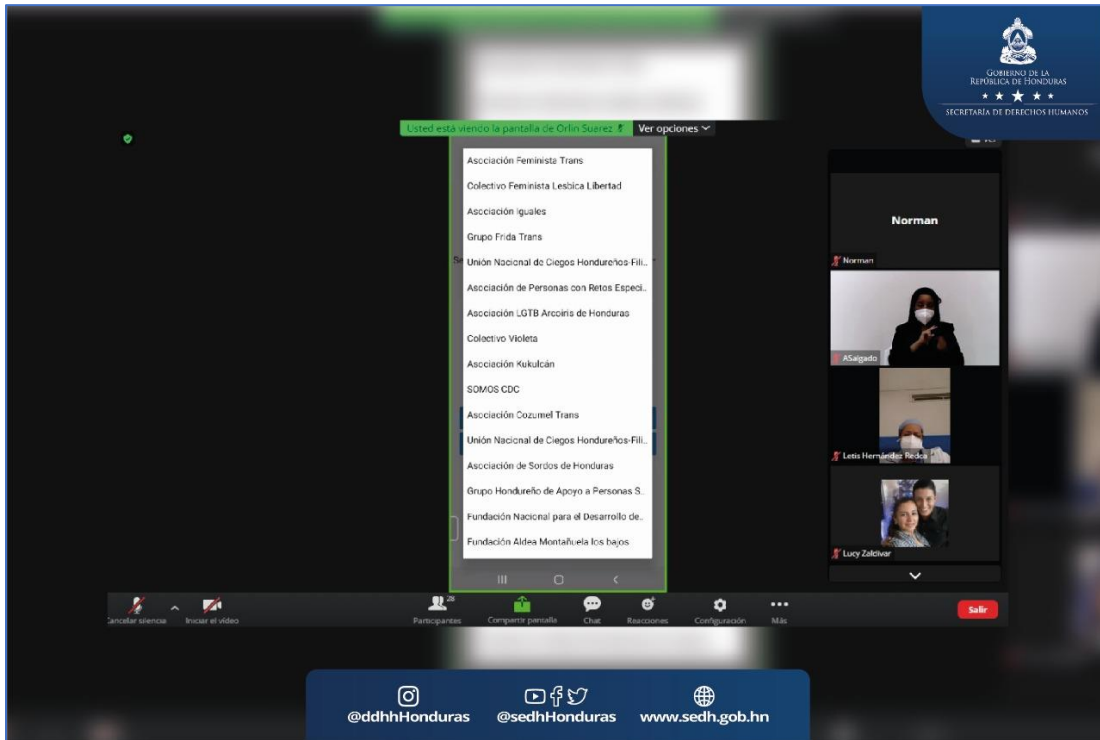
Gobierno de la República de Honduras
Secretaría de Derechos Humanos

Usted está viendo la pantalla de Orlin Suarez
Ver opciones

Asociación Feminista Trans
Colectivo Feminista Lesbica Libertad
Asociación Iguales
Grupo Frida Trans
Unión Nacional de Ciegos Hondureños-Fili...
Asociación de Personas con Retos Especi...
Asociación LGTB Arcoiris de Honduras
Colectivo Violeta
Asociación Kukulcán
SOMOS CDC
Asociación Cozumel Trans
Unión Nacional de Ciegos Hondureños-Fili...
Asociación de Sordos de Honduras
Grupo Hondureño de Apoyo a Personas S...
Fundación Nacional para el Desarrollo de...
Fundación Aldea Montañuela los bajos

Norman
Norman
ASalgado
Letis Hernández Redca
Lucy Zelcivar

Cancelar silencio
Iniciar el vídeo
Participantes 28
Compartir pantalla
Chat
Reacciones
Configuración
Más
Salir

@ddhhHonduras
@sedhHonduras
www.sedh.gob.hn